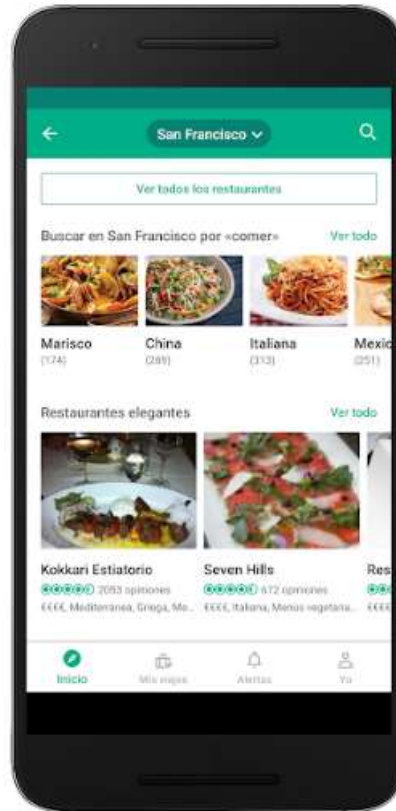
San Francisco

Ver todos los restaurantes

Buscar en San Francisco por «comer»

Ver todo

Marisco
(174)

China
(289)

Italiana
(313)

Mexic
(251)

Restaurantes elegantes

Ver todo

Kokkari Estiatorio
2093 opiniones
€€€€, Mediterránea, Griega, Me...

Seven Hills
672 opiniones
€€€€, Italiana, Menús vegetaria...

Res
€€€

Inicio

Mis viajes

Alertas

Yo